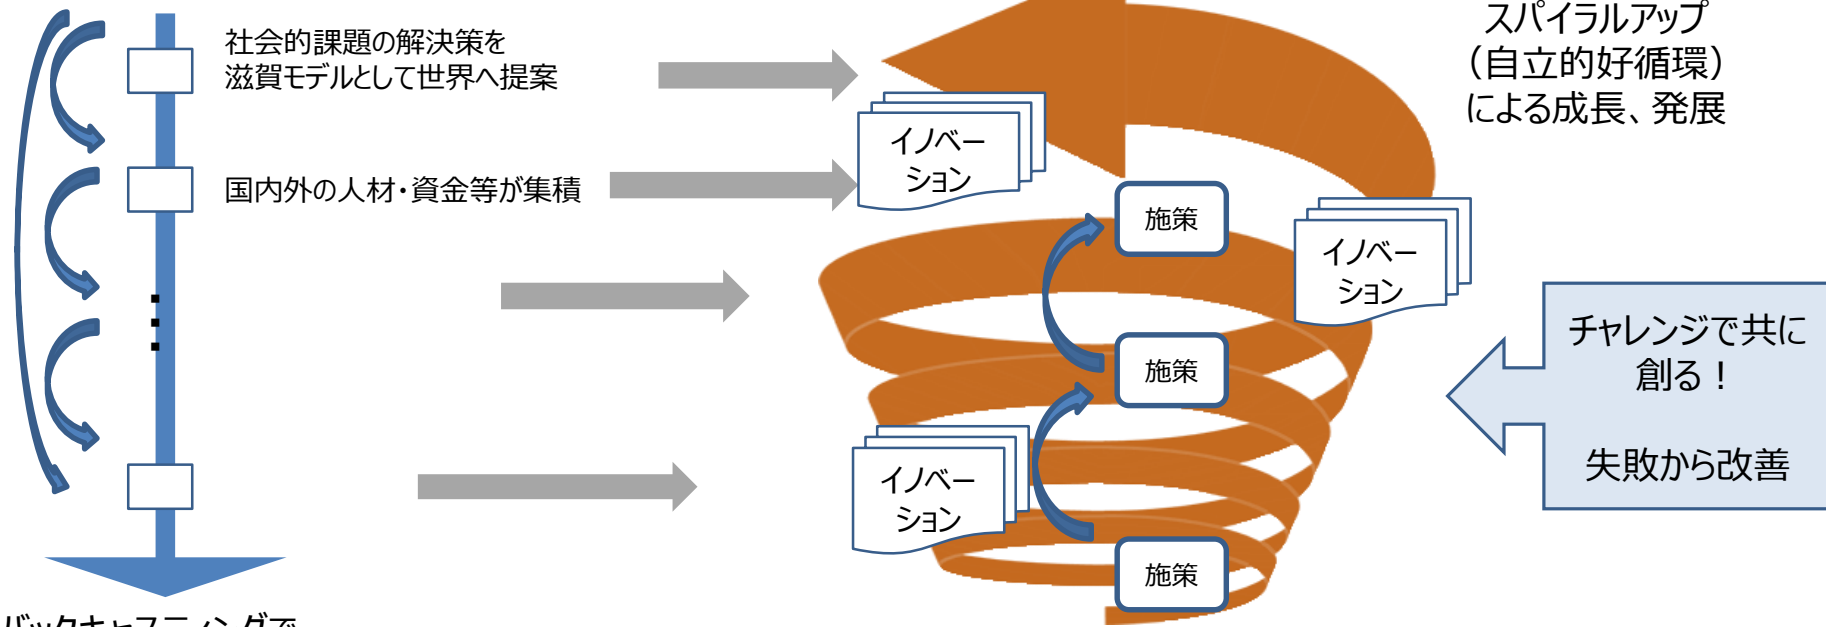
社会的課題の解決策を滋賀モデルとして世界へ提案

国内外の人材・資金等が集積

⋮

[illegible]

スパイラルアップ
（自立的好循環）
による成長、発展

イノベーション

施策

イノベーション

施策

イノベーション

施策

チャレンジで共に創る！

失敗から改善